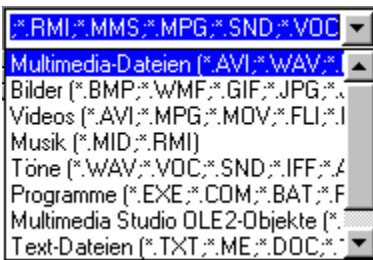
;*.RMI;*.MMS;*.MPG;*.SND;*.VOC

Multimedia-Dateien (*.AVI;*.WAV;*.

Bilder (*.BMP;*.WMF;*.GIF;*.JPG;*.

Videos (*.AVI;*.MPG;*.MOV;*.FLI;*.

Musik (*.MID;*.RMI)

Töne (*.WAV;*.VOC;*.SND;*.IFF;*.

Programme (*.EXE;*.COM;*.BAT;*.

Multimedia Studio OLE2-Objekte (*.

Text-Dateien (*.TXT;*.ME;*.DOC;*.